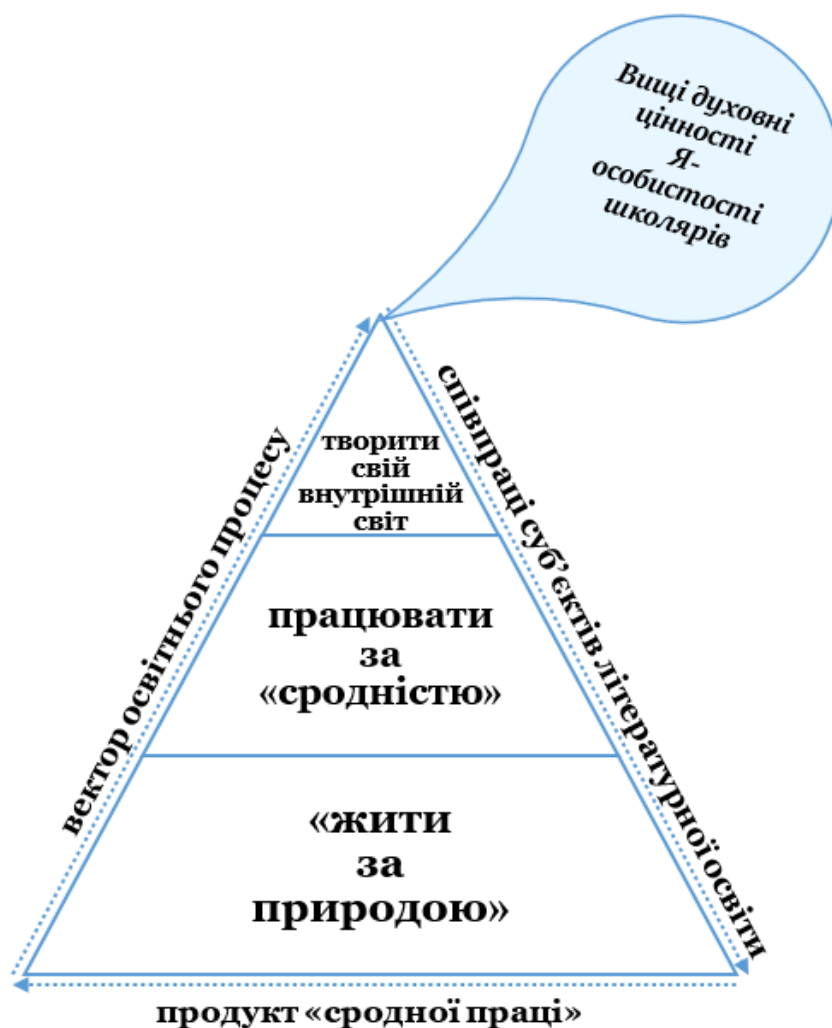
Вищі духовні цінності Я-особистості школярів

вектор освітнього процесу

співпраці суб'єктів літературної освіти

творити свій внутрішній світ

працювати за «сродністю»

«жити за природою»

продукт «сродної праці»